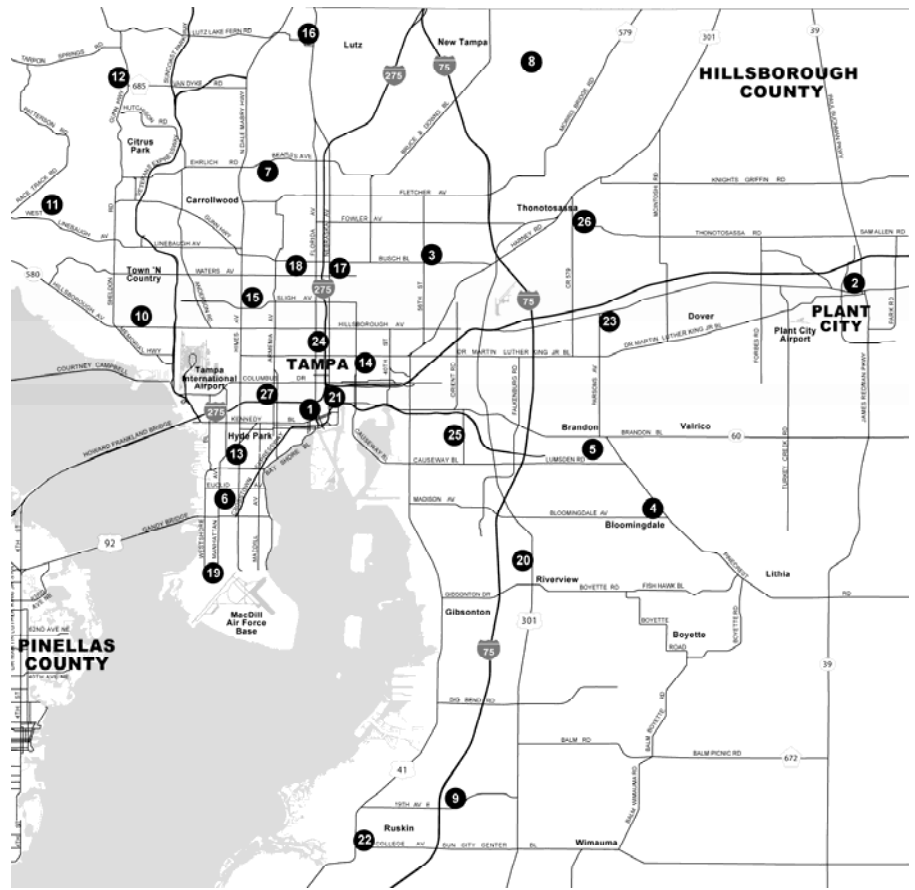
LUTZ LAKE FERN RD
16
Lutz
New Tampa
579
301
39
TARPON SPRINGS RD
12
685
VAN DYKE RD
275
75
8
HILLSBOROUGH COUNTY
PATTERSON RD
HUTCHISON RD
Citrus Park
EHRLICH RD
BEARSS AVE
7
BRUCE B. DOWNS BL
MORRIS BRIDGE RD
KNIGHTS GRIFFIN RD
RACE TRACK RD
11
WEST
Carrollwood
FLETCHER AV
Thonotosassa
FOWLER AV
26
THONOTOSASSA RD
SAM ALLEN RD
LINEBAUGH AV
GUNN HWY
LINEBAUGH AV
BUSCH BL
3
580
Town 'N Country
WATERS AV
18
17
2
HILLSBOROUGH AV
15
SLIGH AV
275
75
10
HILLSBOROUGH AV
23
Dover
PLANT CITY
Plant City Airport
MEMORIAL HWY
24
DR MARTIN LUTHER KING JR BL
COURTNEY CAMPBELL
Tampa International Airport
TAMPA
14
COLUMBUS DR
27
40TH ST
275
KENNEDY BL
1
21
HOWARD FRANKLAND BRIDGE
Hyde Park
25
Brandon
BRANDON BL
Valrico
60
13
CAUSEWAY BL
LUMSDEN RD
5
EUCLID
6
BAY SHORE BL
MADISON AV
BLOOMINGDALE AV
4
Bloomingdale
92
GANDY BRIDGE
WESTSHORE
MANHATTAN
19
20
Riverview
BOYETTE RD
FISH HAWK BL
Lithia
MacDill Air Force Base
GIBSONTON DR
Gibsonton
301
BOYETTE
ROAD
Boyette
PINELLAS COUNTY
75
39
BIG BEND RD
BALM RD
BALM PICNIC RD
672
41
9
19TH AV
Ruskin
22
COLLEGE AV
SUN CITY CENTER BL
Wimauma